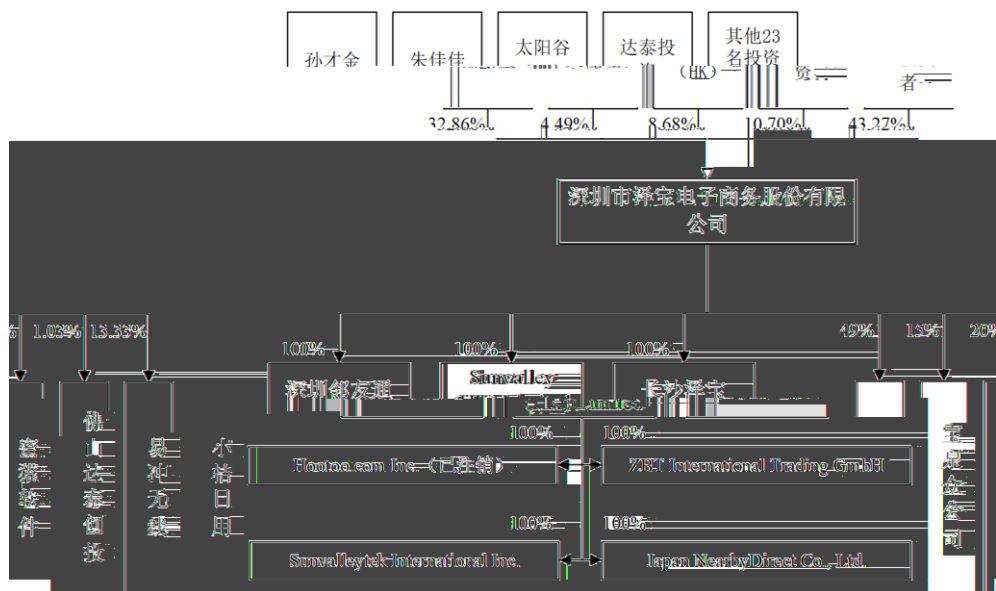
孙才金

朱佳佳

太阳谷

达泰投

其他23名投资

(HK)

资

者

32.86%

4.49%

8.68%

10.70%

43.27%

深圳市泽宝电子商务股份有限公司

%

1.03%

13.33%

100%

100%

100%

49%

15%

20%

深圳邻友通

Sunvalley

长沙泽宝

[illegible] Limited

100%

100%

Hootoo.com Inc.（已注销）

ZBT International Trading GmbH

100%

100%

Sunvalleytek International Inc.

Japan NearbyDirect Co., Ltd.

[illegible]件

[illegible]投

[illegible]

小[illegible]日用

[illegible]公司